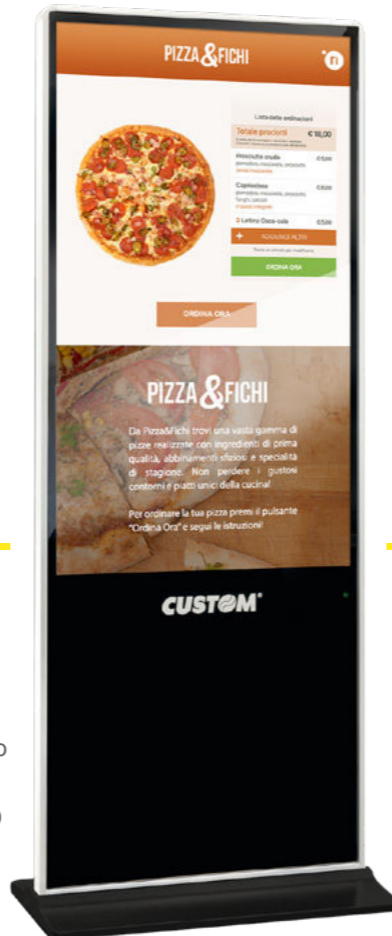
PIZZA&FICHI

Lista delle ordinazioni

Totale prodotti € 16,00

Prosciutto crudo €5,00
pomodoro, mozzarella, prosciutto

Capricciosa €5,00
pomodoro, mozzarella, prosciutto, funghi, carciofi

2 Lattina Coca-cola €5,00

+ AGGIUNGI ALTRI

ORDINA ORA

ORDINA ORA

PIZZA&FICHI

Da Pizza&Fichi trovi una vasta gamma di pizze realizzate con ingredienti di prima qualità, abbinamenti sfiziosi e specialità di stagione. Non perdere i gustosi contorni e piatti unici della cucina!

Per ordinare la tua pizza premi il pulsante "Ordina Ora" e segui le istruzioni!

CUSTOM